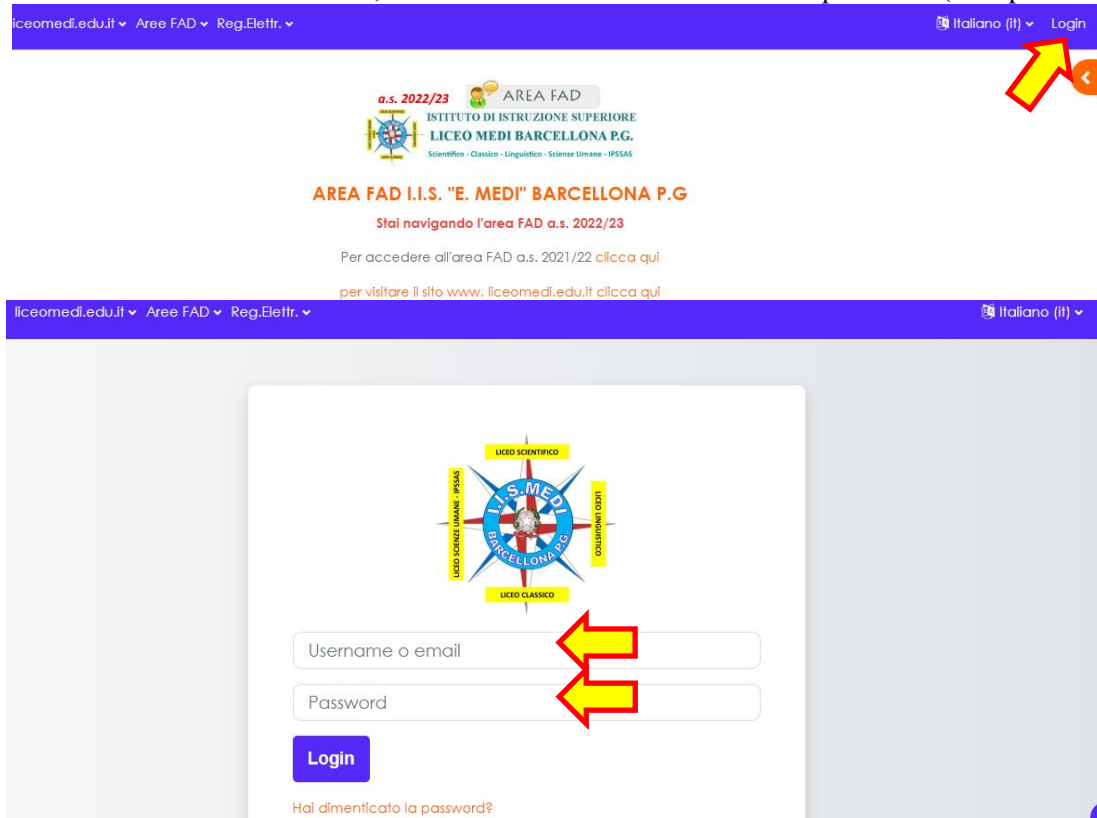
iceomedi.edu.it Aree FAD Reg.Elettr.

Italiano (it) Login

a.s. 2022/23 AREA FAD

ISTITUTO DI ISTRUZIONE SUPERIORE
LICEO MEDI BARCELLONA P.G.
Scientifico - Classico - Linguistico - Scienze Umane - IPSSAS

AREA FAD I.I.S. "E. MEDI" BARCELLONA P.G

Stai navigando l'area FAD a.s. 2022/23

Per accedere all'area FAD a.s. 2021/22 clicca qui

per visitare il sito www. liceomedi.edu.it clicca qui

liceomedi.edu.it Aree FAD Reg.Elettr.

Italiano (it)

LICEO SCIENTIFICO
LICEO SCIENZE UMANE - IPSSAS
I.I.S. MEDI
BARCELLONA P.G.
LICEO LINGUISTICO
LICEO CLASSICO

Username o email

Password

Login

Hai dimenticato la password?